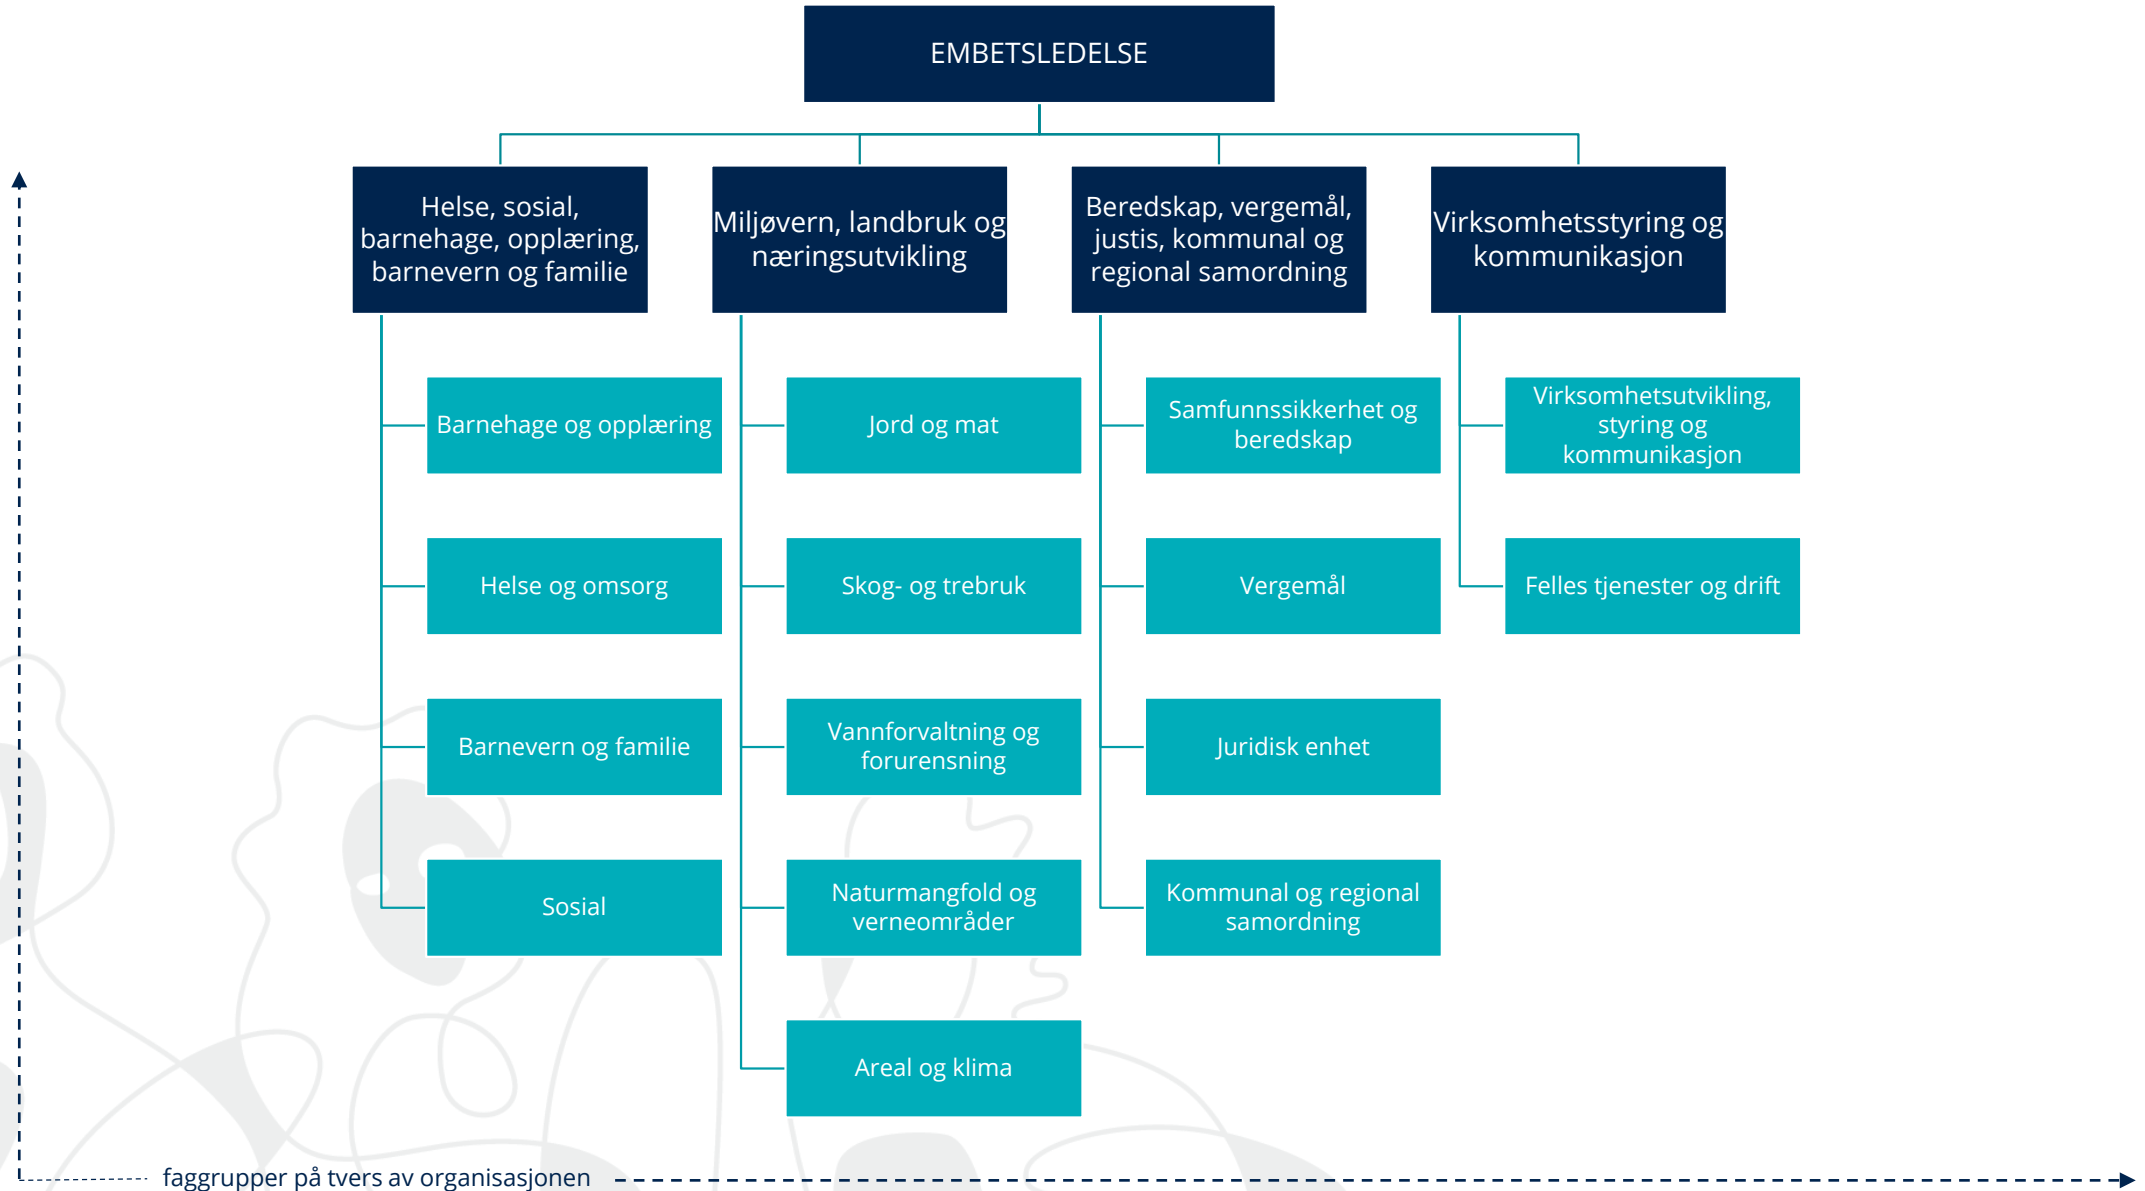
EMBETSLEDELSE

Helse, sosial, barnehage, opplæring, barnevern og familie

Barnehage og opplæring

Helse og omsorg

Barnevern og familie

Sosial

Miljøvern, landbruk og næringsutvikling

Jord og mat

Skog- og trebruk

Vannforvaltning og forurensning

Naturmangfold og verneområder

Areal og klima

Beredskap, vergemål, justis, kommunal og regional samordning

Samfunnssikkerhet og beredskap

Vergemål

Juridisk enhet

Kommunal og regional samordning

Virksomhetsstyring og kommunikasjon

Virksomhetsutvikling, styring og kommunikasjon

Felles tjenester og drift

faggrupper på tvers av organisasjonen